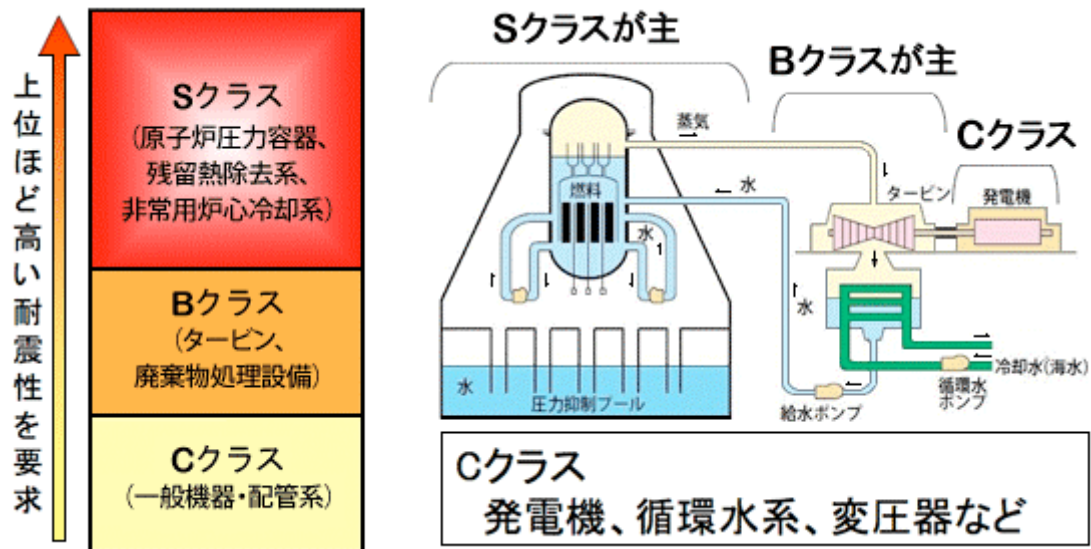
上位ほど高い耐震性を要求

Sクラス
(原子炉圧力容器、残留熱除去系、非常用炉心冷却系)

Bクラス
(タービン、廃棄物処理設備)

Cクラス
(一般機器・配管系)

Sクラスが主

Bクラスが主

Cクラス

蒸気

水

燃料

水

タービン

発電機

水

水

圧力抑制プール

給水ポンプ

循環水ポンプ

冷却水(海水)

Cクラス
発電機、循環水系、変圧器など